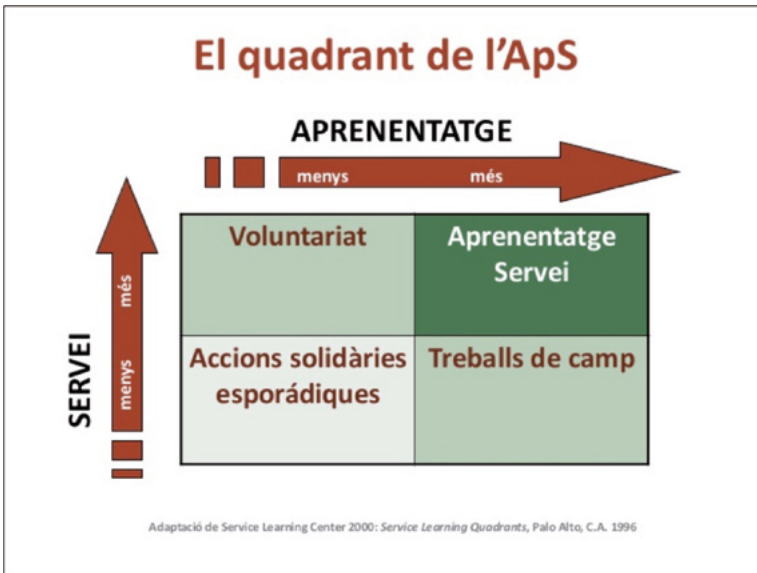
El quadrant de l'ApS

APRENENTATGE

menys més

SERVEI

menys més

| Voluntariat | Aprenentatge Servei |
|---|---|
| Accions solidàries esporádiques | Treballs de camp |

Adaptació de Service Learning Center 2000: *Service Learning Quadrants*, Palo Alto, C.A. 1996